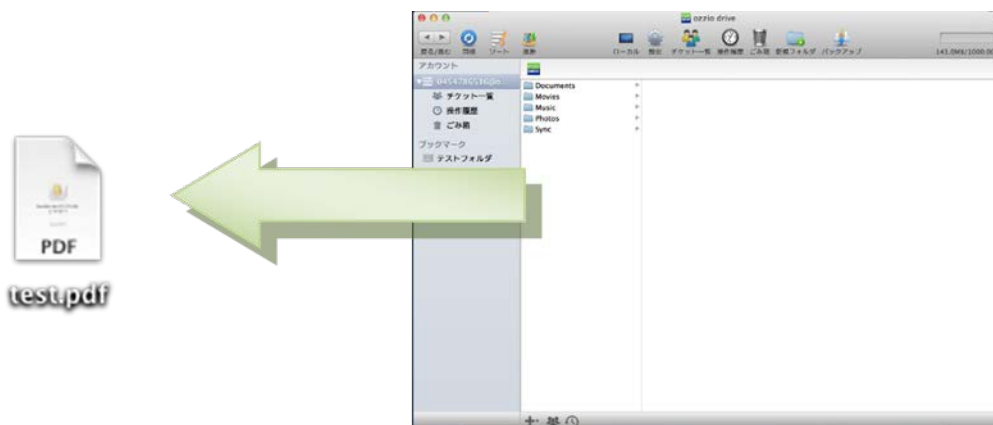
PDF

test.pdf

ozzio drive

戻る/進む 同期 ソート 共有

ローカル 指定 チケット一覧 操作履歴 ごみ箱 新規フォルダ バックアップ

143.0MB/1000.0

アカウント

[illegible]

チケット一覧

操作履歴

ごみ箱

ブックマーク

テストフォルダ

Documents

Movies

Music

Photos

Sync